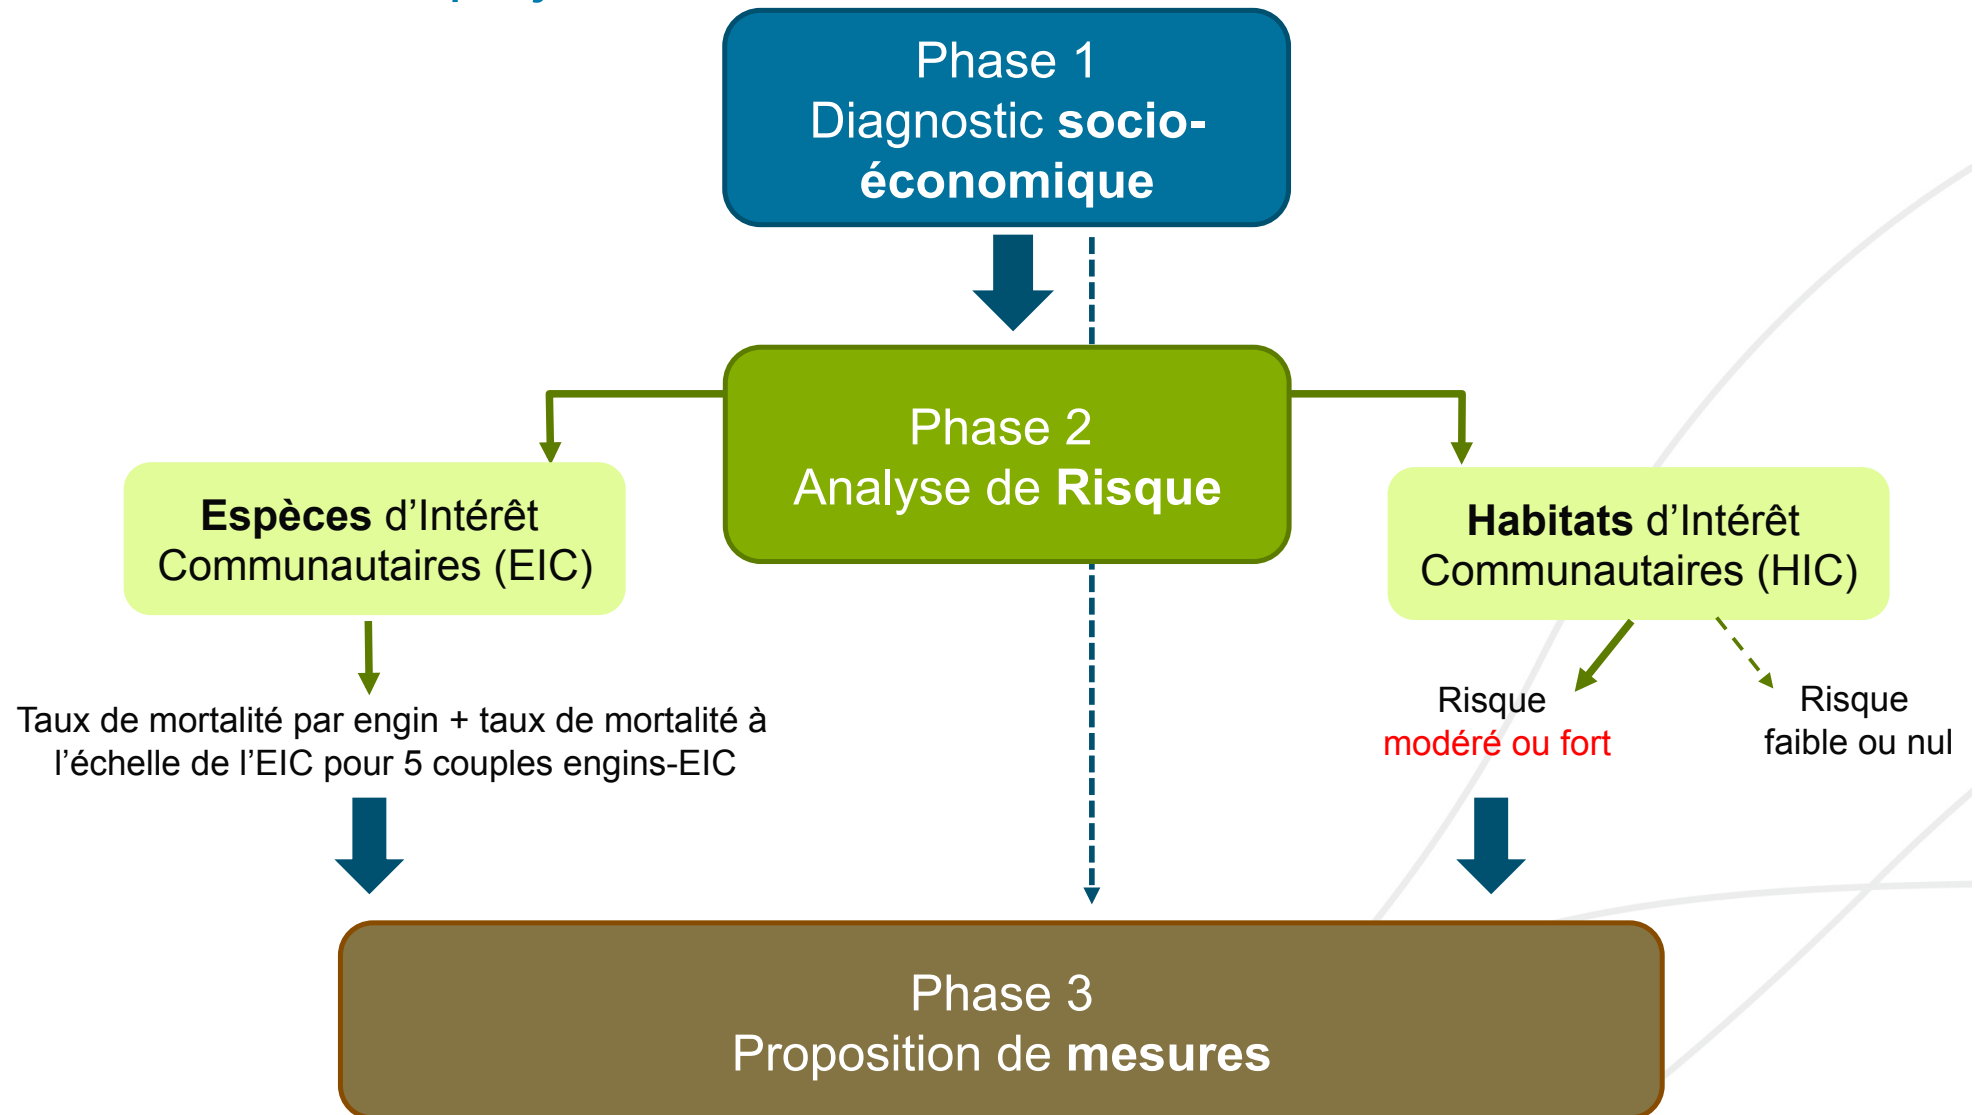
Phase 1
Diagnostic socio-économique

Phase 2
Analyse de Risque

Espèces d'Intérêt Communautaires (EIC)

Habitats d'Intérêt Communautaires (HIC)

Taux de mortalité par engin + taux de mortalité à l'échelle de l'EIC pour 5 couples engins-EIC

Risque modéré ou fort

Risque faible ou nul

Phase 3
Proposition de mesures